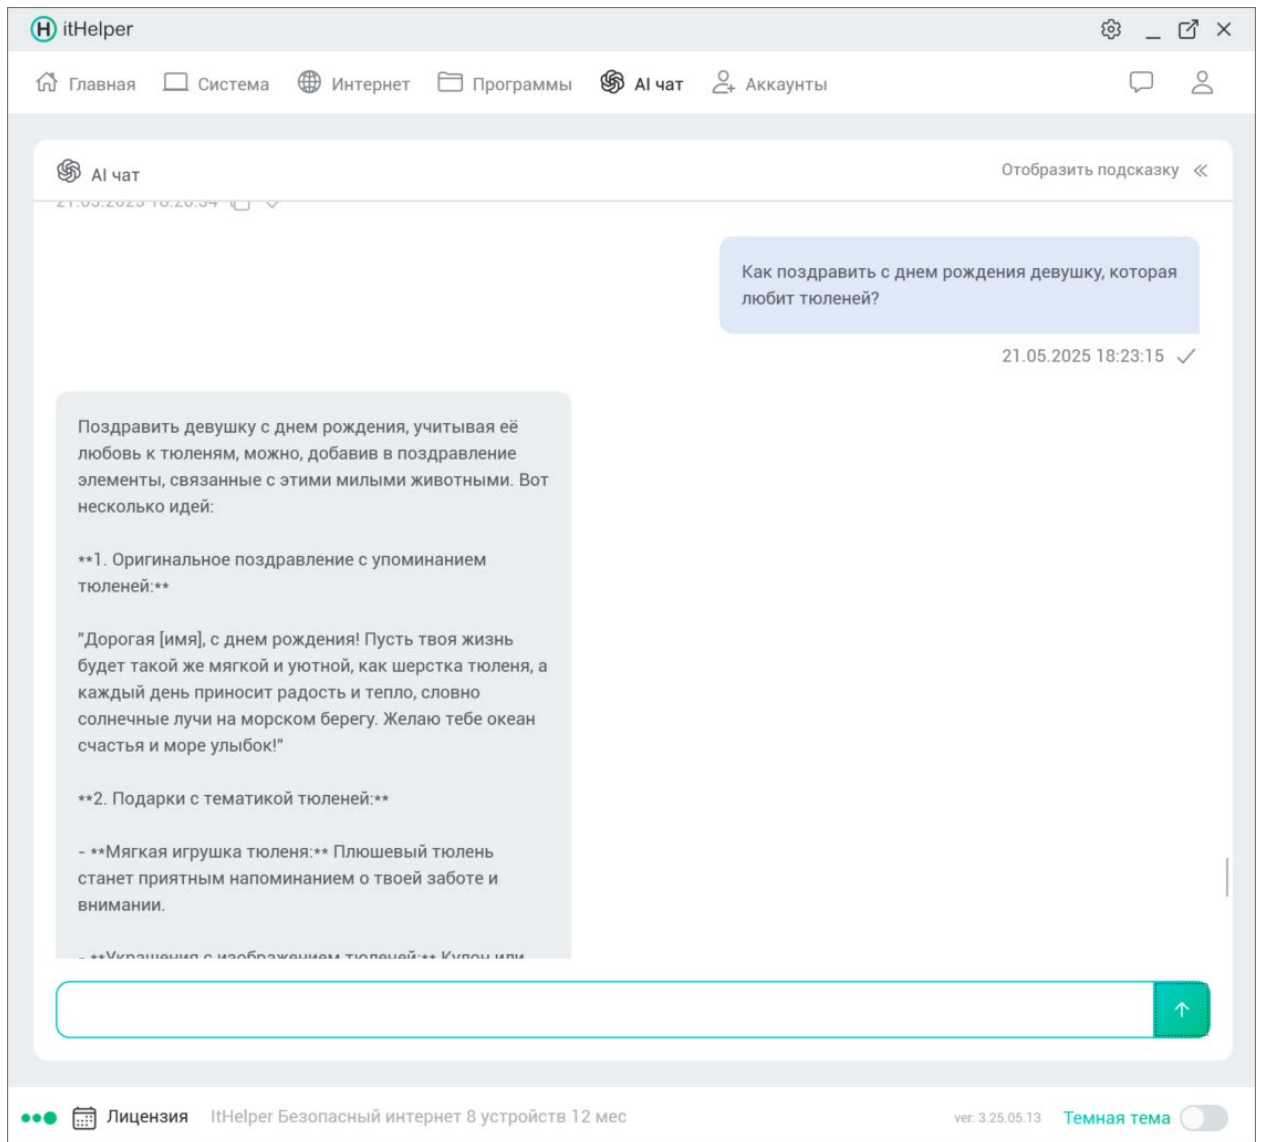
itHelper

Главная Система Интернет Программы AI чат Аккаунты

AI чат

Отобразить подсказку

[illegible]

Как поздравить с днем рождения девушку, которая любит тюленей?

21.05.2025 18:23:15

Поздравить девушку с днем рождения, учитывая её любовь к тюленям, можно, добавив в поздравление элементы, связанные с этими милыми животными. Вот несколько идей:

**1. Оригинальное поздравление с упоминанием тюленей:**

"Дорогая [имя], с днем рождения! Пусть твоя жизнь будет такой же мягкой и уютной, как шерстка тюленя, а каждый день приносит радость и тепло, словно солнечные лучи на морском берегу. Желаю тебе океан счастья и море улыбок!"

**2. Подарки с тематикой тюленей:**

- **Мягкая игрушка тюленя:** Плюшевый тюлень станет приятным напоминанием о твоей заботе и внимании.

- **Украшения с изображением тюленей:** Кулон или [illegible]

Лицензия ItHelper Безопасный интернет 8 устройств 12 мес

ver. 3.25.05.13 Темная тема